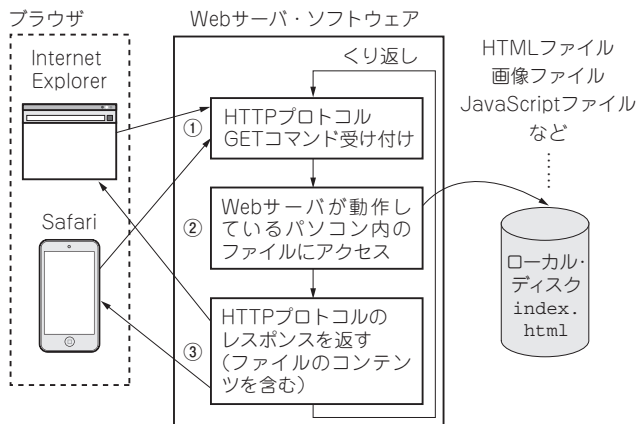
ブラウザ

Internet Explorer

Safari

Webサーバ・ソフトウェア

くり返し

① HTTPプロトコル GETコマンド受け付け

② Webサーバが動作しているパソコン内のファイルにアクセス

③ HTTPプロトコルのレスポンスを返す（ファイルのコンテンツを含む）

HTMLファイル
画像ファイル
JavaScriptファイル
など
⋮

ローカル・ディスク
index.html